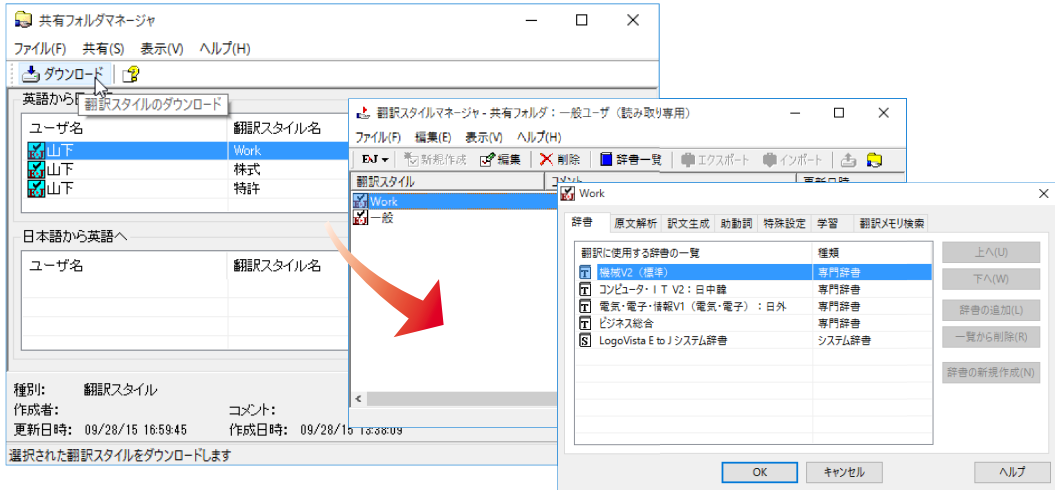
共有フォルダマネージャ

ファイル(F)　共有(S)　表示(V)　ヘルプ(H)

ダウンロード

翻訳スタイルのダウンロード

英語から日

| ユーザ名 | 翻訳スタイル名 |
|---|---|
| 山下 | Work |
| 山下 | 株式 |
| 山下 | 特許 |

日本語から英語へ

| ユーザ名 | 翻訳スタイル名 |
|---|---|

種別:　翻訳スタイル
作成者:　コメント:
更新日時:　09/28/15 16:59:45　作成日時:　09/28/15 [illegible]

選択された翻訳スタイルをダウンロードします

翻訳スタイルマネージャ - 共有フォルダ：一般ユーザ（読み取り専用）

ファイル(F)　編集(E)　表示(V)　ヘルプ(H)

新規作成　編集　削除　辞書一覧　エクスポート　インポート

翻訳スタイル　コメント　更新日時

Work
一般

Work

辞書　原文解析　訳文生成　助動詞　特殊設定　学習　翻訳メモリ検索

| 翻訳に使用する辞書の一覧 | 種類 |
|---|---|
| 機械V2（標準） | 専門辞書 |
| コンピュータ・ＩＴ V2：日中韓 | 専門辞書 |
| 電気・電子・情報V1（電気・電子）：日外 | 専門辞書 |
| ビジネス総合 | 専門辞書 |
| LogoVista E to J システム辞書 | システム辞書 |

上へ(U)
下へ(W)
辞書の追加(L)
一覧から削除(R)
辞書の新規作成(N)

OK　キャンセル　ヘルプ